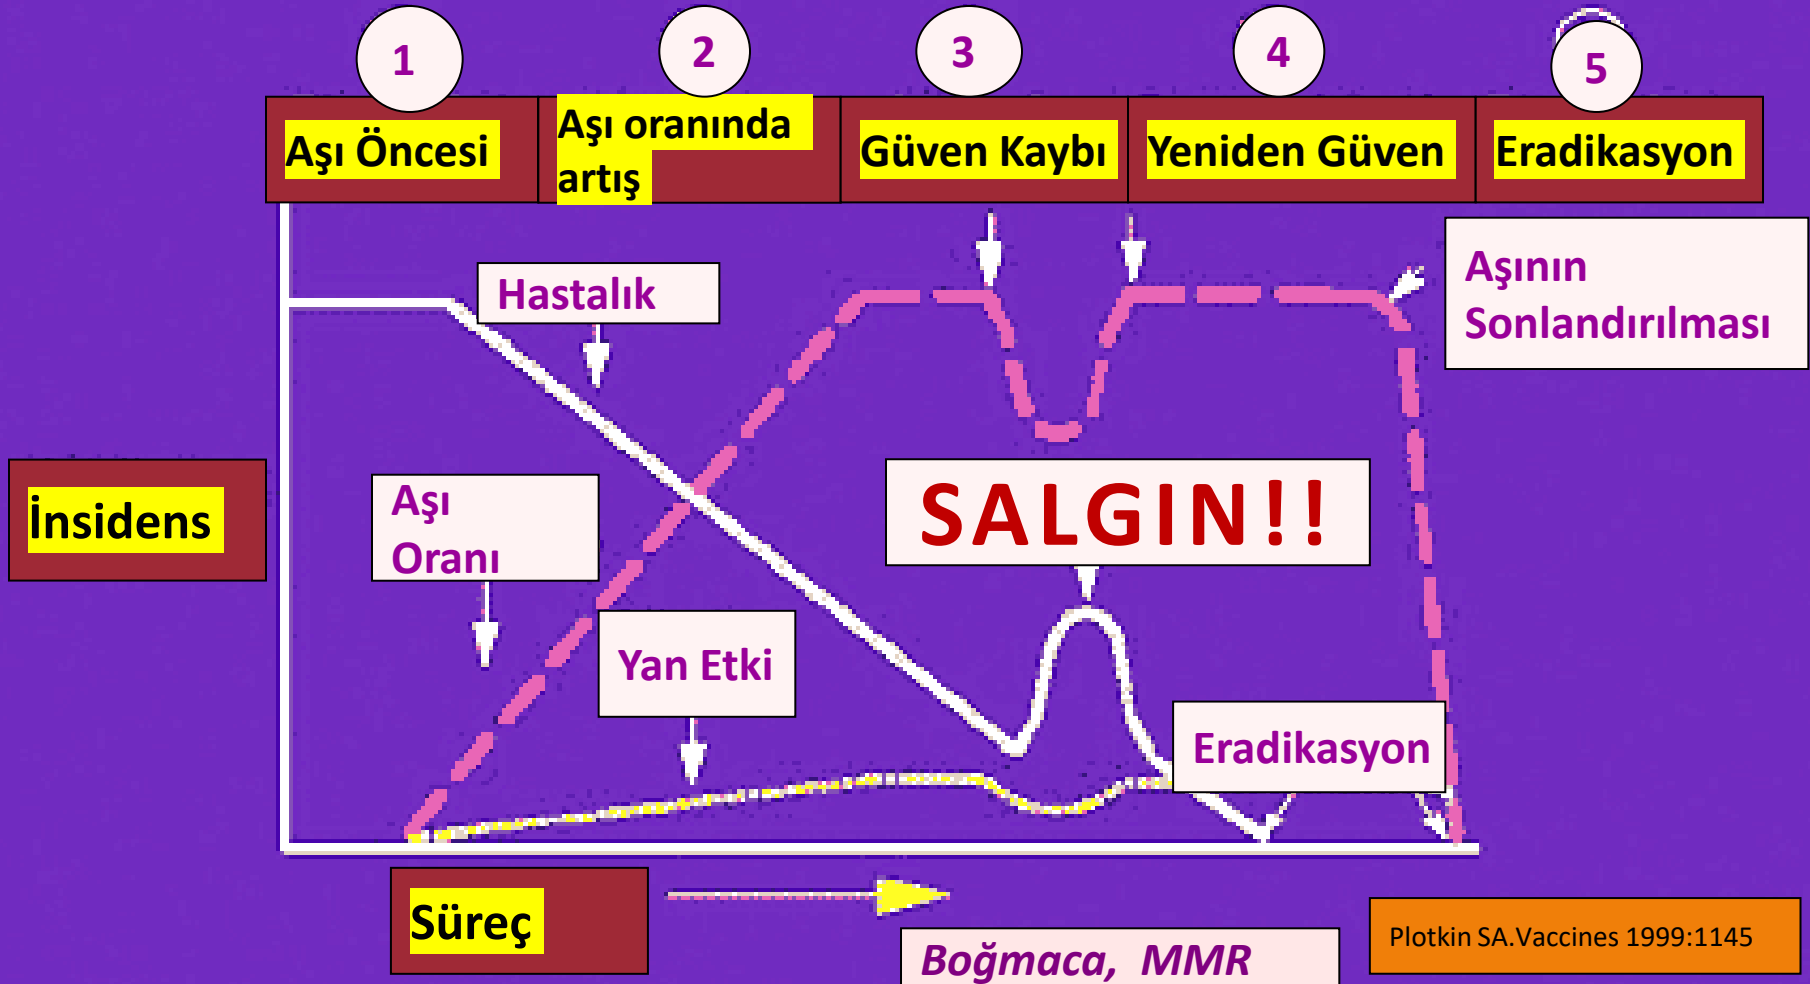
1
Aşı Öncesi

2
Aşı oranında artış

3
Güven Kaybı

4
Yeniden Güven

5
Eradikasyon

Aşının Sonlandırılması

Hastalık

İnsidens

Aşı Oranı

SALGIN!!

Yan Etki

Eradikasyon

Süreç

Boğmaca, MMR

Plotkin SA.Vaccines 1999:1145